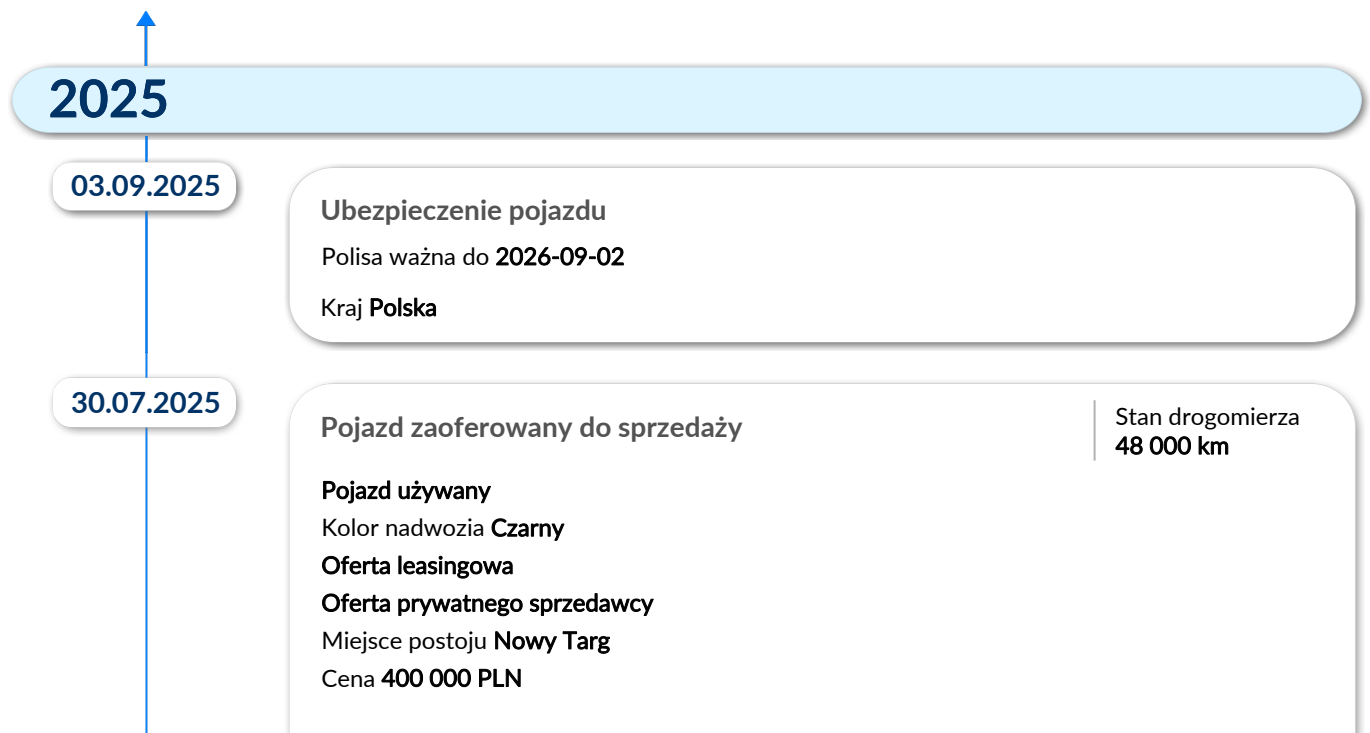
2025

03.09.2025

Ubezpieczenie pojazdu

Polisa ważna do 2026-09-02

Kraj Polska

30.07.2025

Pojazd zaoferowany do sprzedaży

Stan drogomierza
48 000 km

Pojazd używany
Kolor nadwozia Czarny
Oferta leasingowa
Oferta prywatnego sprzedawcy
Miejsce postoju Nowy Targ
Cena 400 000 PLN